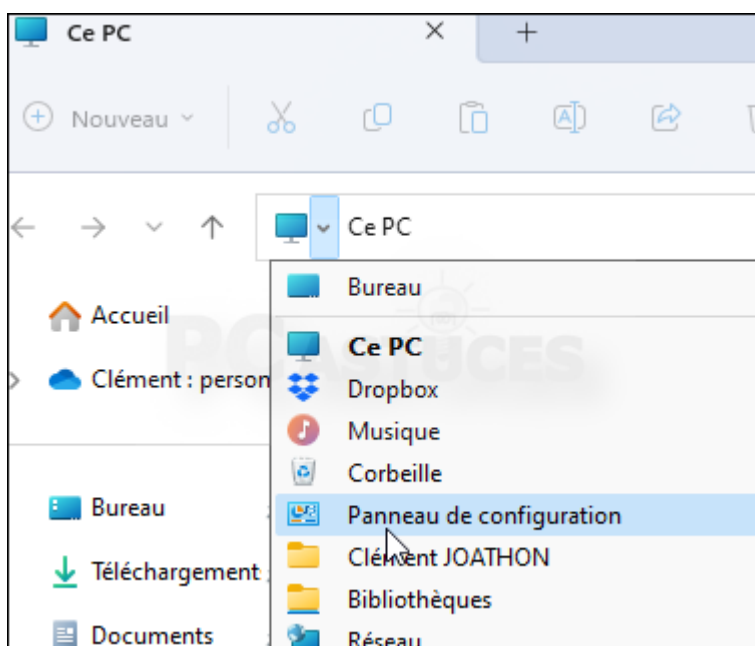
Ce PC

Nouveau

Ce PC

Accueil

Clément : person

Bureau

Téléchargement

Documents

Bureau

Ce PC

Dropbox

Musique

Corbeille

Panneau de configuration

Clément JOATHON

Bibliothèques

Réseau

PC Astuces